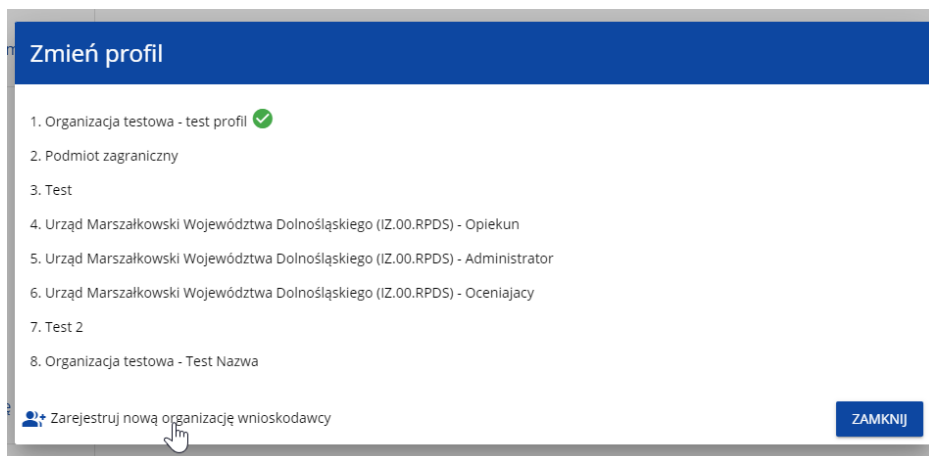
Zmień profil

1. Organizacja testowa - test profil

2. Podmiot zagraniczny

3. Test

4. Urząd Marszałkowski Województwa Dolnośląskiego (IZ.00.RPDS) - Opiekun

5. Urząd Marszałkowski Województwa Dolnośląskiego (IZ.00.RPDS) - Administrator

6. Urząd Marszałkowski Województwa Dolnośląskiego (IZ.00.RPDS) - Oceniajacy

7. Test 2

8. Organizacja testowa - Test Nazwa

Zarejestruj nową organizację wnioskodawcy

ZAMKNIJ